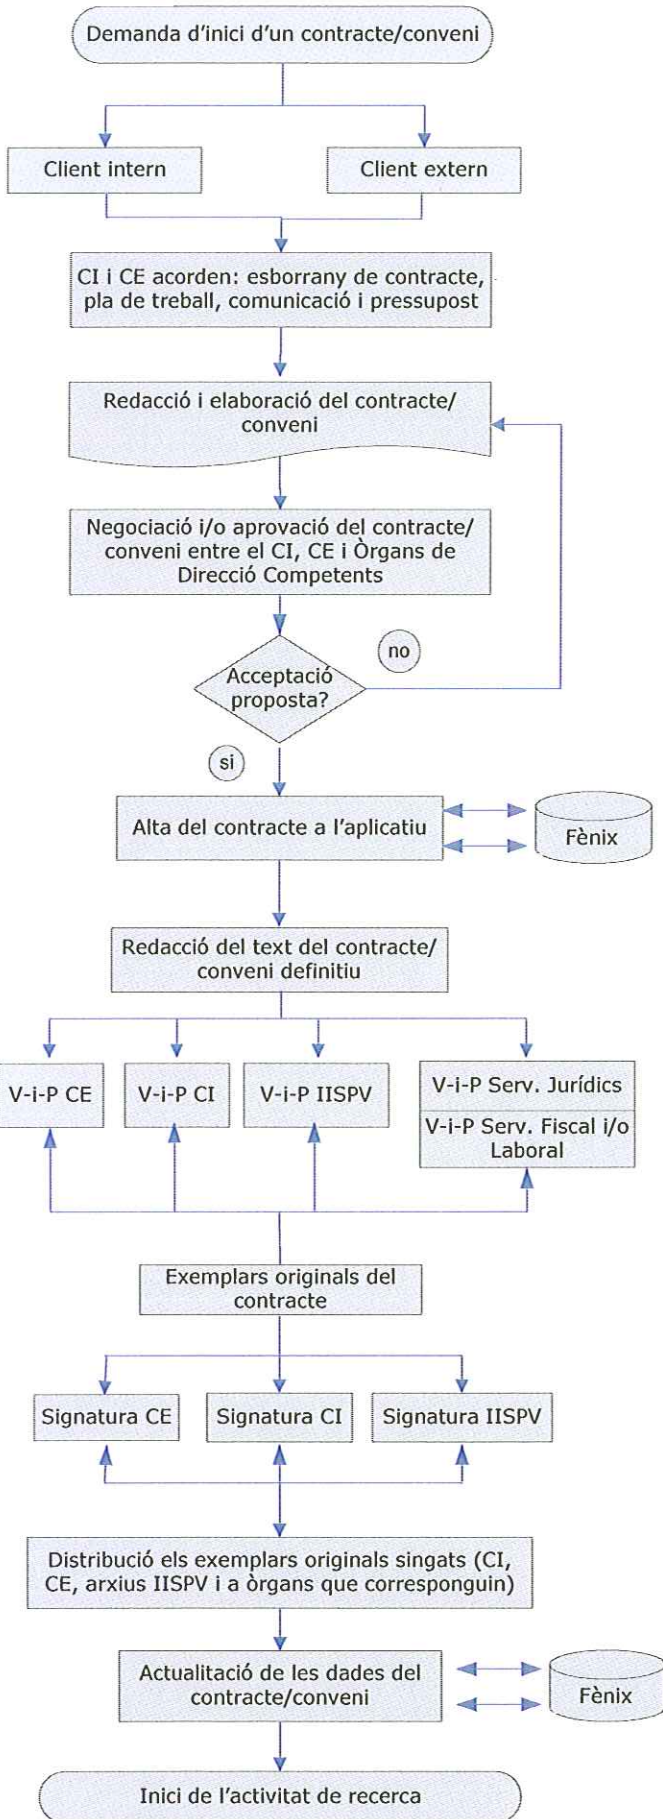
Demanda d'inici d'un contracte/conveni

Client intern

Client extern

CI i CE acorden: esborrany de contracte, pla de treball, comunicació i pressupost

Redacció i elaboració del contracte/ conveni

Negociació i/o aprovació del contracte/ conveni entre el CI, CE i Òrgans de Direcció Competents

no

Acceptació proposta?

si

Alta del contracte a l'aplicatiu

Fènix

Redacció del text del contracte/ conveni definitiu

V-i-P CE

V-i-P CI

V-i-P IISPV

V-i-P Serv. Jurídics

V-i-P Serv. Fiscal i/o Laboral

Exemplars originals del contracte

Signatura CE

Signatura CI

Signatura IISPV

Distribució els exemplars originals singats (CI, CE, arxius IISPV i a òrgans que corresponguin)

Actualitació de les dades del contracte/conveni

Fènix

Inici de l'activitat de recerca